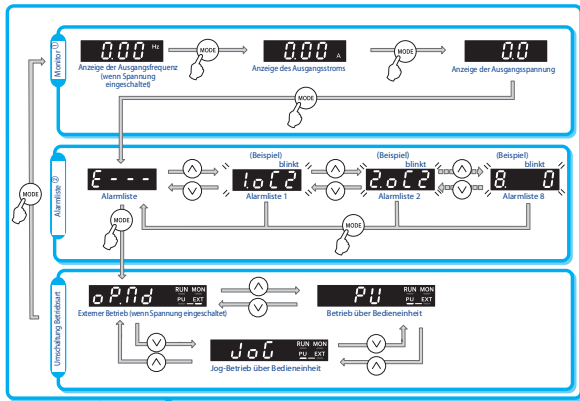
Monitor ①

0.00 Hz
MODE
Anzeige der Ausgangsfrequenz (wenn Spannung eingeschaltet)
0.00 A
MODE
Anzeige des Ausgangsstroms
0.0
Anzeige der Ausgangsspannung
MODE

Alarmliste ②

E - - -
Alarmliste
(Beispiel) blinkt
1.OC2
Alarmliste 1
(Beispiel) blinkt
2.OC2
Alarmliste 2
(Beispiel) blinkt
8. 0
Alarmliste 8
MODE
MODE

MODE

Umschaltung Betriebsart

OP.Nd
RUN MON
PU EXT
Externer Betrieb (wenn Spannung eingeschaltet)
PU
RUN MON
PU EXT
Betrieb über Bedieneinheit
JOG
RUN MON
PU EXT
Jog-Betrieb über Bedieneinheit